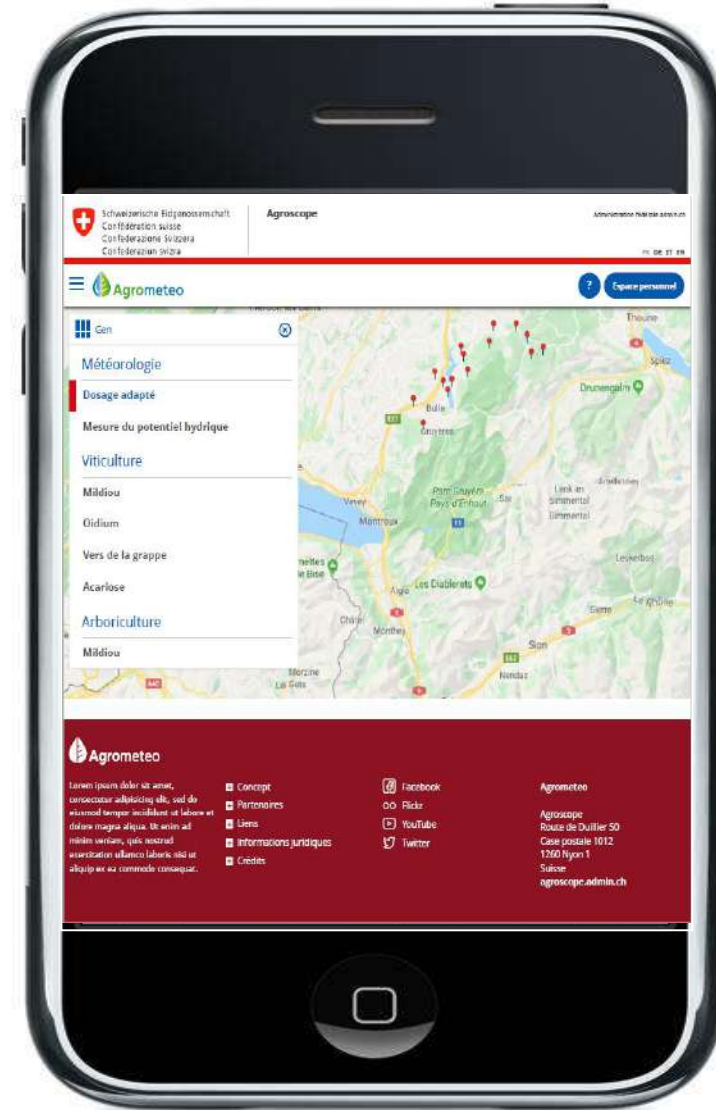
Schweizerische Eidgenossenschaft
Confédération suisse
Confederazione Svizzera
Confederaziun svizra

Agroscope

Administration fédérale admin.ch

FR DE IT EN

Agrometeo

?

Espace personnel

Gen

Météorologie

Dosage adapté

Mesure du potentiel hydrique

Viticulture

Mildiou

Oidium

Vers de la grappe

Acariose

Arboriculture

Mildiou

Thoune
Spiez
Drunengalm
Bulle
Gruyères
Vevey
Montreux
Parc Gruyère Pays-d'Enhaut
Link im Simmental
Leukerbad
Aigle
Les Diablerets
Monthey
Sion
Sierre
Nendaz
Morzine
Les Gets

Agrometeo

Lorem ipsum dolor sit amet, consectetur adipisicing elit, sed do eiusmod tempor incididunt ut labore et dolore magna aliqua. Ut enim ad minim veniam, quis nostrud exercitation ullamco laboris nisi ut aliquip ex ea commodo consequat.

Concept
Partenaires
Liens
Informations juridiques
Crédits

Facebook
Flickr
YouTube
Twitter

Agrometeo

Agroscope
Route de Duillier 50
Case postale 1012
1260 Nyon 1
Suisse
agroscope.admin.ch